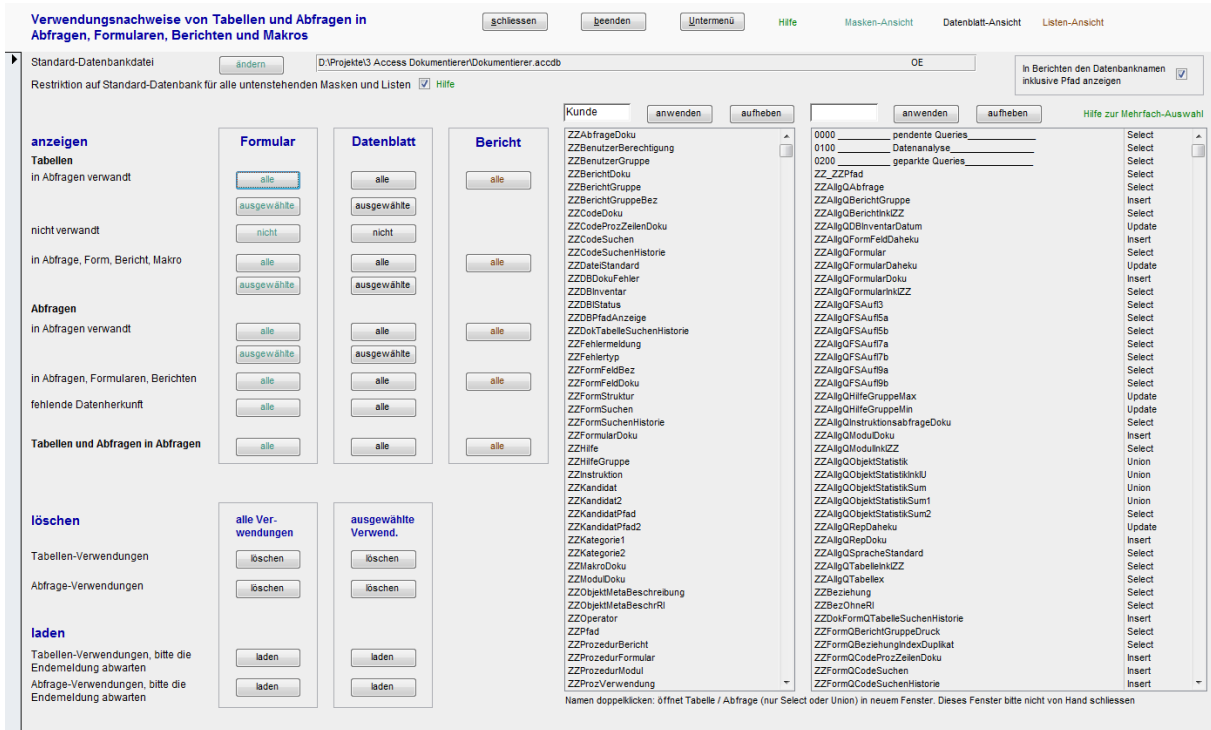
Verwendungsnachweise von Tabellen und Abfragen in Abfragen, Formularen, Berichten und Makros

schliessen | beenden | Untermenü | Hilfe | Masken-Ansicht | Datenblatt-Ansicht | Listen-Ansicht

Standard-Datenbankdatei | ändern | D:\Projekte\3 Access Dokumentierer\Dokumentierer.accdb | OE

In Berichten den Datenbanknamen inklusive Pfad anzeigen

Restriktion auf Standard-Datenbank für alle untenstehenden Masken und Listen | Hilfe

Kunde | anwenden | aufheben | anwenden | aufheben | Hilfe zur Mehrfach-Auswahl

anzeigen

Formular | Datenblatt | Bericht

Tabellen

in Abfragen verwandt | alle | alle | alle
ausgewählte | ausgewählte

nicht verwandt | nicht | nicht

in Abfrage, Form, Bericht, Makro | alle | alle | alle
ausgewählte | ausgewählte

Abfragen

in Abfragen verwandt | alle | alle | alle
ausgewählte | ausgewählte

in Abfragen, Formularen, Berichten | alle | alle | alle

fehlende Datenherkunft | alle | alle

Tabellen und Abfragen in Abfragen | alle | alle | alle

löschen

alle Verwendungen | ausgewählte Verwend.

Tabellen-Verwendungen | löschen | löschen

Abfrage-Verwendungen | löschen | löschen

laden

Tabellen-Verwendungen, bitte die Endemeldung abwarten | laden | laden

Abfrage-Verwendungen, bitte die Endemeldung abwarten | laden | laden

ZZAbfrageDoku
ZZBenutzerBerechtigung
ZZBenutzerGruppe
ZZBerichtDoku
ZZBerichtGruppe
ZZBerichtGruppeBez
ZZCodeDoku
ZZCodeProzZeilenDoku
ZZCodeSuchen
ZZCodeSuchenHistorie
ZZDateiStandard
ZZDBDokuFehler
ZZDBInventar
ZZDBIStatus
ZZDBPfadAnzeige
ZZDokTabelleSuchenHistorie
ZZFehlermeldung
ZZFehlertyp
ZZFormFeldBez
ZZFormFeldDoku
ZZFormStruktur
ZZFormSuchen
ZZFormSuchenHistorie
ZZFormularDoku
ZZHilfe
ZZHilfeGruppe
ZZInstruktion
ZZKandidat
ZZKandidat2
ZZKandidatPfad
ZZKandidatPfad2
ZZKategorie1
ZZKategorie2
ZZMakroDoku
ZZModulDoku
ZZObjektMetaBeschreibung
ZZObjektMetaBeschrRI
ZZOperator
ZZPfad
ZZProzedurBericht
ZZProzedurFormular
ZZProzedurModul
ZZProzVerwendung

| | |
|---|---|
| 0000 ________ pendente Queries________ | Select |
| 0100 ________ Datenanalyse________ | Select |
| 0200 ________ geparkte Queries________ | Select |
| ZZ_ZZPfad | Select |
| ZZAllgQAbfrage | Select |
| ZZAllgQBerichtGruppe | Insert |
| ZZAllgQBerichtInklZZ | Select |
| ZZAllgQDBInventarDatum | Update |
| ZZAllgQFormFeldDaheku | Insert |
| ZZAllgQFormular | Select |
| ZZAllgQFormularDaheku | Update |
| ZZAllgQFormularDoku | Insert |
| ZZAllgQFormularInklZZ | Select |
| ZZAllgQFSAufl3 | Select |
| ZZAllgQFSAufl5a | Select |
| ZZAllgQFSAufl5b | Select |
| ZZAllgQFSAufl7a | Select |
| ZZAllgQFSAufl7b | Select |
| ZZAllgQFSAufl9a | Select |
| ZZAllgQFSAufl9b | Select |
| ZZAllgQHilfeGruppeMax | Update |
| ZZAllgQHilfeGruppeMin | Update |
| ZZAllgQInstruktionsabfrageDoku | Select |
| ZZAllgQModulDoku | Insert |
| ZZAllgQModulInklZZ | Select |
| ZZAllgQObjektStatistik | Union |
| ZZAllgQObjektStatistikInklU | Union |
| ZZAllgQObjektStatistikSum | Union |
| ZZAllgQObjektStatistikSum1 | Union |
| ZZAllgQObjektStatistikSum2 | Select |
| ZZAllgQRepDaheku | Update |
| ZZAllgQRepDoku | Insert |
| ZZAllgQSpracheStandard | Select |
| ZZAllgQTabelleInklZZ | Select |
| ZZAllgQTabellex | Select |
| ZZBeziehung | Select |
| ZZBezOhneRI | Select |
| ZZDokFormQTabelleSuchenHistorie | Insert |
| ZZFormQBerichtGruppeDruck | Select |
| ZZFormQBeziehungIndexDuplikat | Select |
| ZZFormQCodeProzZeilenDoku | Insert |
| ZZFormQCodeSuchen | Insert |
| ZZFormQCodeSuchenHistorie | Insert |

Namen doppelklicken: öffnet Tabelle / Abfrage (nur Select oder Union) in neuem Fenster. Dieses Fenster bitte nicht von Hand schliessen